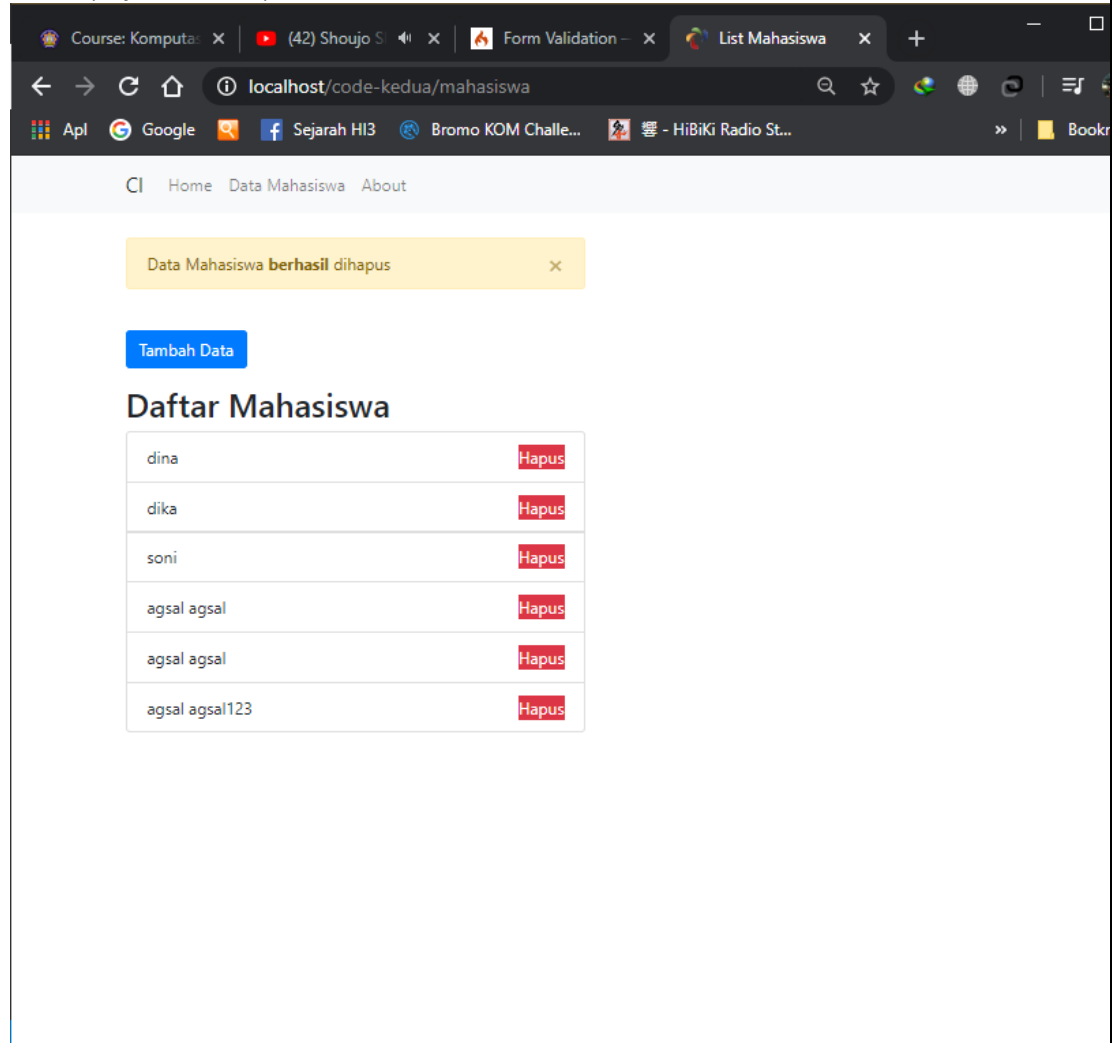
Course: Komputas × | (42) Shoujo S × | Form Validation – × | List Mahasiswa × | +

localhost/code-kedua/mahasiswa

Apl | Google | Sejarah HI3 | Bromo KOM Challe... | 響 - HiBiKi Radio St... | » | Bookr

CI Home Data Mahasiswa About

Data Mahasiswa **berhasil** dihapus ×

Tambah Data

Daftar Mahasiswa

dina Hapus

dika Hapus

soni Hapus

agsal agsal Hapus

agsal agsal Hapus

agsal agsal123 Hapus